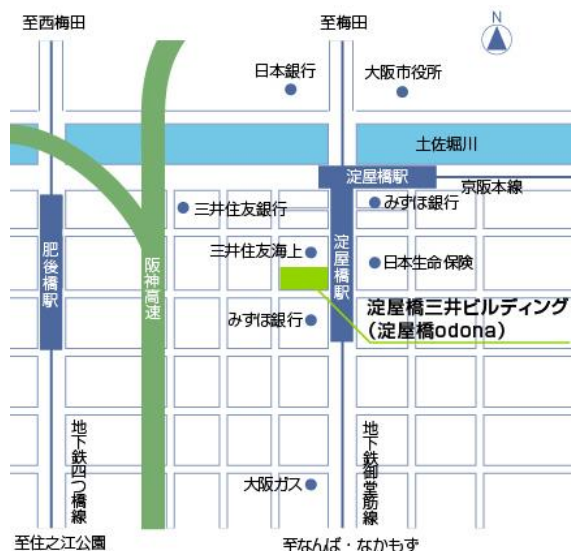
至西梅田
至梅田
N
日本銀行
大阪市役所
土佐堀川
淀屋橋駅
京阪本線
三井住友銀行
みずほ銀行
肥後橋駅
阪神高速
三井住友海上
淀屋橋駅
日本生命 保険
淀屋橋三井ビルディング
(淀屋橋odona)
みずほ銀行
地下鉄四つ橋線
地下鉄御堂筋線
大阪ガス
至住之江公園
至なんば・なかもず